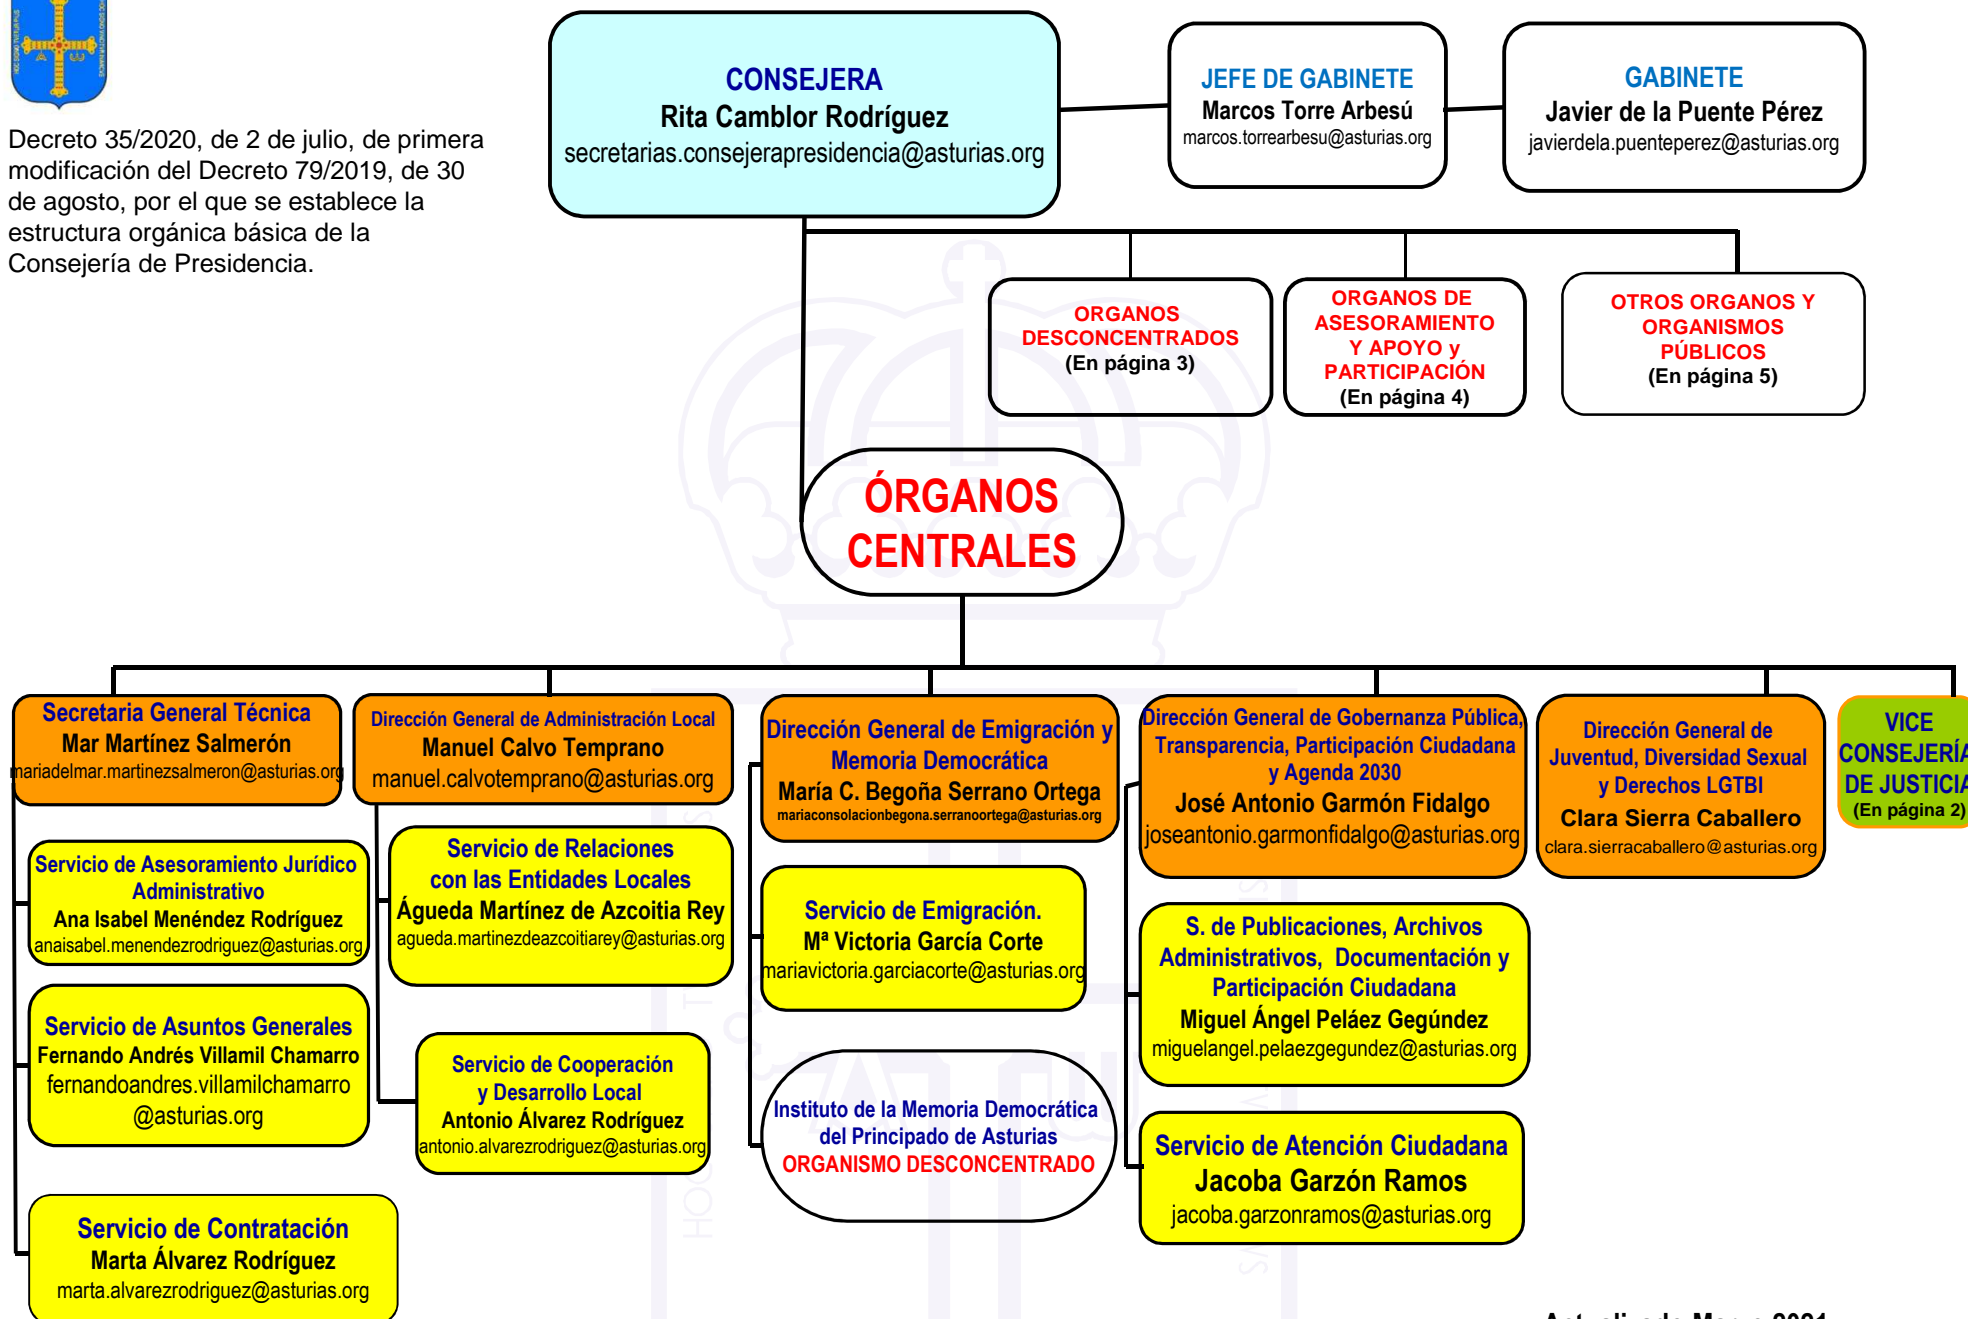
Decreto 35/2020, de 2 de julio, de primera modificación del Decreto 79/2019, de 30 de agosto, por el que se establece la estructura orgánica básica de la Consejería de Presidencia.

CONSEJERA
Rita Camblor Rodríguez
secretarias.consejerapresidencia@asturias.org

JEFE DE GABINETE
Marcos Torre Arbesú
marcos.torrearbesu@asturias.org

GABINETE
Javier de la Puente Pérez
javierdela.puenteperez@asturias.org

ORGANOS DESCONCENTRADOS
(En página 3)

ORGANOS DE ASESORAMIENTO Y APOYO y PARTICIPACIÓN
(En página 4)

OTROS ORGANOS Y ORGANISMOS PÚBLICOS
(En página 5)

ÓRGANOS CENTRALES

Secretaria General Técnica
Mar Martínez Salmerón
mariadelmar.martinezsalmeron@asturias.org

Servicio de Asesoramiento Jurídico Administrativo
Ana Isabel Menéndez Rodríguez
anaisabel.menendezrodriguez@asturias.org

Servicio de Asuntos Generales
Fernando Andrés Villamil Chamarro
fernandoandres.villamilchamarro @asturias.org

Servicio de Contratación
Marta Álvarez Rodríguez
marta.alvarezrodriguez@asturias.org

Dirección General de Administración Local
Manuel Calvo Temprano
manuel.calvotemprano@asturias.org

Servicio de Relaciones con las Entidades Locales
Águeda Martínez de Azcoitia Rey
agueda.martinezdeazcoitiarey@asturias.org

Servicio de Cooperación y Desarrollo Local
Antonio Álvarez Rodríguez
antonio.alvarezrodriguez@asturias.org

Dirección General de Emigración y Memoria Democrática
María C. Begoña Serrano Ortega
mariaconsolacionbegona.serranoortega@asturias.org

Servicio de Emigración.
Mª Victoria García Corte
mariavictoria.garciacorte@asturias.org

Instituto de la Memoria Democrática del Principado de Asturias
ORGANISMO DESCONCENTRADO

Dirección General de Gobernanza Pública, Transparencia, Participación Ciudadana y Agenda 2030
José Antonio Garmón Fidalgo
joseantonio.garmonfidalgo@asturias.org

S. de Publicaciones, Archivos Administrativos, Documentación y Participación Ciudadana
Miguel Ángel Peláez Gegúndez
miguelangel.pelaezgegundez@asturias.org

Servicio de Atención Ciudadana
Jacoba Garzón Ramos
jacoba.garzonramos@asturias.org

Dirección General de Juventud, Diversidad Sexual y Derechos LGTBI
Clara Sierra Caballero
clara.sierracaballero@asturias.org

VICE CONSEJERÍA DE JUSTICIA
(En página 2)

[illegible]